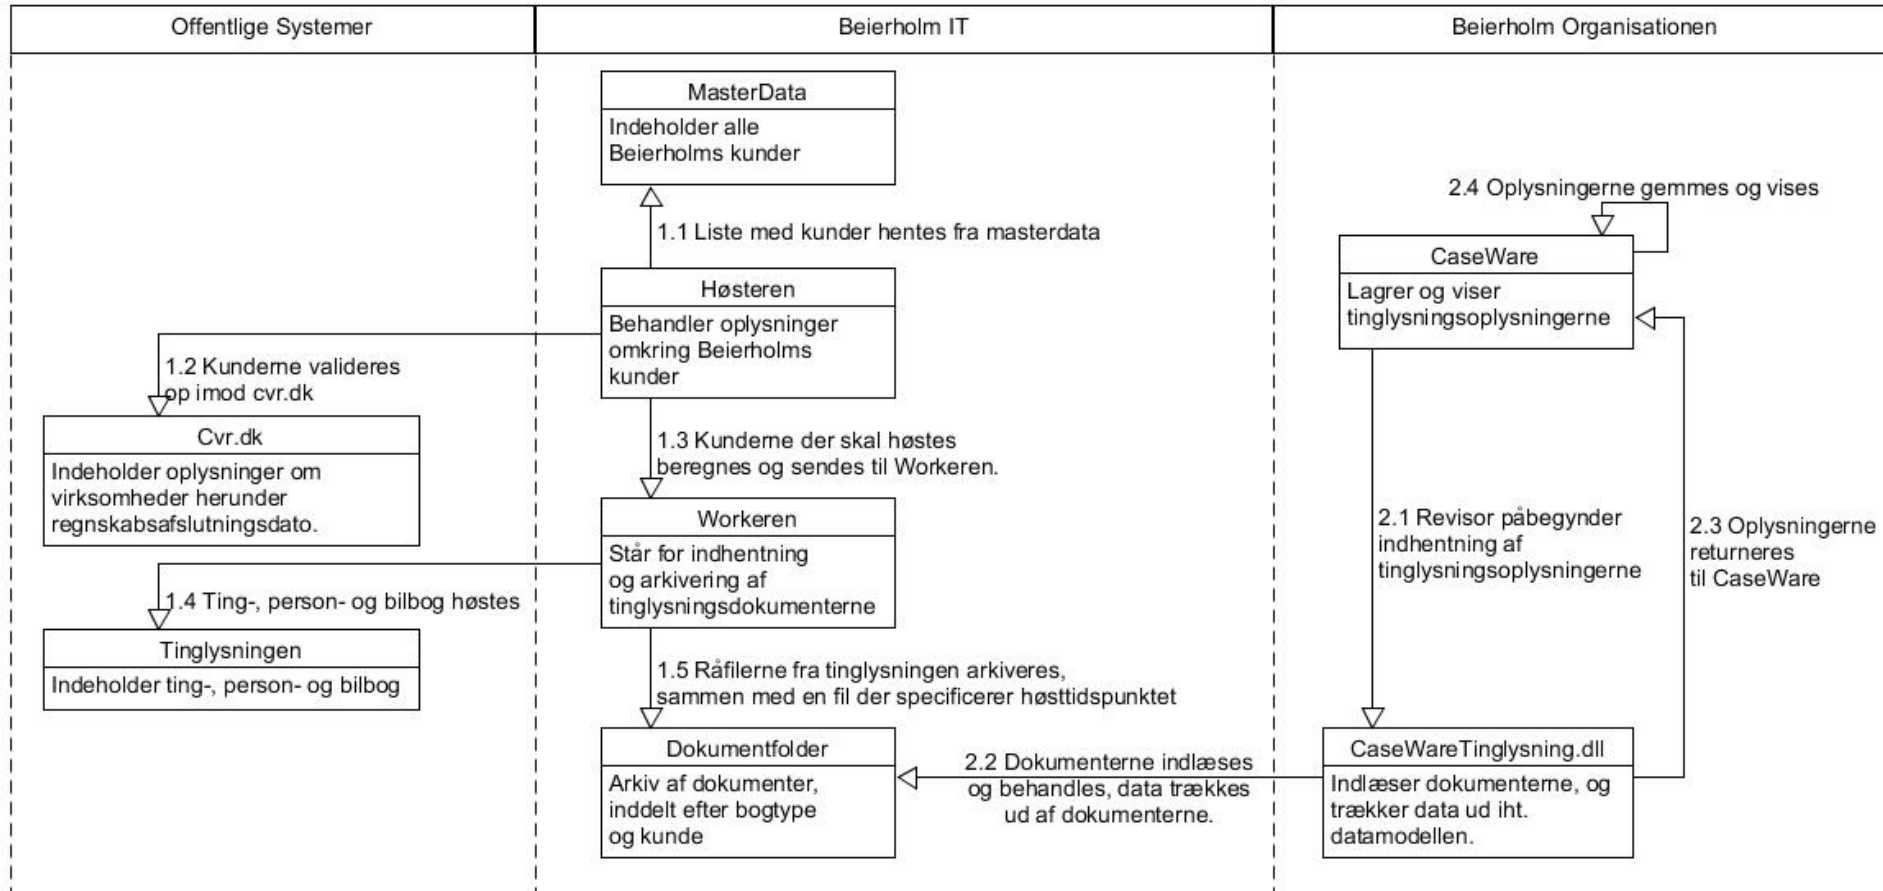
Offentlige Systemer

Beierholm IT

Beierholm Organisationen

MasterData
Indeholder alle Beierholms kunder

1.1 Liste med kunder hentes fra masterdata

Høsteren
Behandler oplysninger omkring Beierholms kunder

1.2 Kunderne valideres op imod cvr.dk

Cvr.dk
Indeholder oplysninger om virksomheder herunder regnskabsafslutningsdato.

1.3 Kunderne der skal høstes beregnes og sendes til Workeren.

Workeren
Står for indhentning og arkivering af tinglysningsdokumenterne

1.4 Ting-, person- og bilbog høstes

Tinglysningen
Indeholder ting-, person- og bilbog

1.5 Råfilerne fra tinglysningen arkiveres, sammen med en fil der specificerer høsttidspunktet

Dokumentfolder
Arkiv af dokumenter, inddelt efter bogtype og kunde

2.4 Oplysningerne gemmes og vises

CaseWare
Lagrer og viser tinglysningsoplysningerne

2.1 Revisor påbegynder indhentning af tinglysningsoplysningerne

2.3 Oplysningerne returneres til CaseWare

2.2 Dokumenterne indlæses og behandles, data trækkes ud af dokumenterne.

CaseWareTinglysning.dll
Indlæser dokumenterne, og trækker data ud iht. datamodellen.